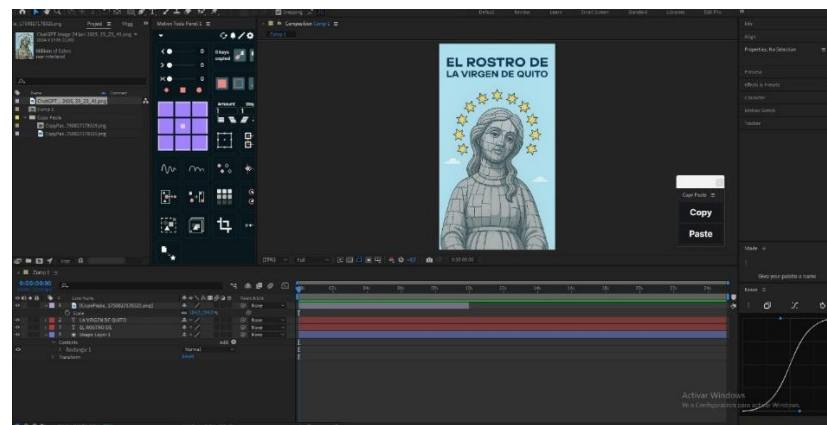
Project ≡
Motion Tools Panel 1 ≡
Composition Comp 1 ≡
Comp 1

ChatGPT Image 24 jun 2025, 21_25_41.png
Millions of Colors
Comp 1
Copy Paste
CopyPas...png
CopyPas...png

0 keys copied

EL ROSTRO DE
LA VIRGEN DE QUITO

Copy Paste ≡
Copy
Paste

Default
Review
Learn
Small Screen
Standard
Libraries

Info
Align
Properties: No Selection
Preview
Effects & Presets
Character
Motion Sketch
Tracker

Comp 1 ≡
0:00:00:00
Layer Name
[CopyPaste_...png]
Scale
T LA VIRGEN DE QUITO
T EL ROSTRO DE
Shape Layer 1
Contents
Rectangle 1
Transform
Normal
Reset
Add
None
None
None
None

Give your palette a name

Activar Windows
Ve a Configuración para activar Windows.